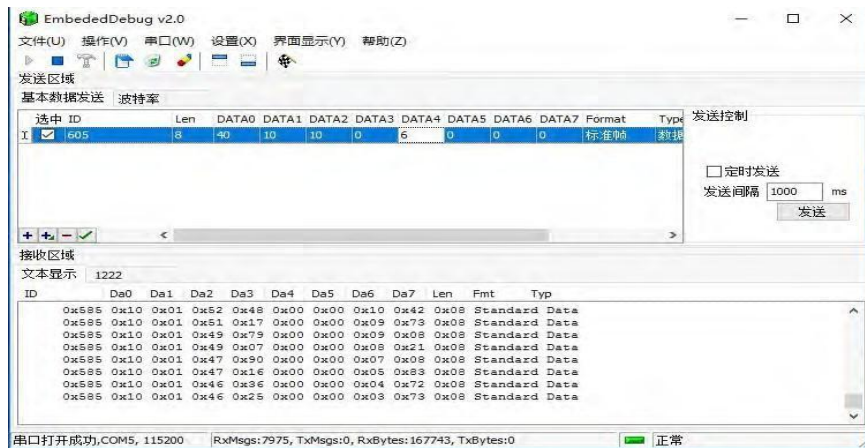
EmbededDebug v2.0

文件(U) 操作(V) 串口(W) 设置(X) 界面显示(Y) 帮助(Z)

发送区域

基本数据发送 波特率

| 选中 | ID | Len | DATA0 | DATA1 | DATA2 | DATA3 | DATA4 | DATA5 | DATA6 | DATA7 | Format | Type |
|---|---|---|---|---|---|---|---|---|---|---|---|---|
| I ☑ | 605 | 8 | 40 | 10 | 10 | 0 | 6 | 0 | 0 | 0 | 标准帧 | 数据 |

发送控制

☐定时发送

发送间隔 1000 ms

发送

接收区域

文本显示 1222

| ID | Da0 | Da1 | Da2 | Da3 | Da4 | Da5 | Da6 | Da7 | Len | Fmt | Typ |
|---|---|---|---|---|---|---|---|---|---|---|---|
| 0x585 | 0x10 | 0x01 | 0x52 | 0x48 | 0x00 | 0x00 | 0x10 | 0x42 | 0x08 | Standard | Data |
| 0x585 | 0x10 | 0x01 | 0x51 | 0x17 | 0x00 | 0x00 | 0x09 | 0x73 | 0x08 | Standard | Data |
| 0x585 | 0x10 | 0x01 | 0x49 | 0x79 | 0x00 | 0x00 | 0x09 | 0x08 | 0x08 | Standard | Data |
| 0x585 | 0x10 | 0x01 | 0x49 | 0x07 | 0x00 | 0x00 | 0x08 | 0x21 | 0x08 | Standard | Data |
| 0x585 | 0x10 | 0x01 | 0x47 | 0x90 | 0x00 | 0x00 | 0x07 | 0x08 | 0x08 | Standard | Data |
| 0x585 | 0x10 | 0x01 | 0x47 | 0x16 | 0x00 | 0x00 | 0x05 | 0x83 | 0x08 | Standard | Data |
| 0x585 | 0x10 | 0x01 | 0x46 | 0x36 | 0x00 | 0x00 | 0x04 | 0x72 | 0x08 | Standard | Data |
| 0x585 | 0x10 | 0x01 | 0x46 | 0x25 | 0x00 | 0x00 | 0x03 | 0x73 | 0x08 | Standard | Data |

串口打开成功,COM5, 115200 RxMsgs:7975, TxMsgs:0, RxBytes:167743, TxBytes:0 正常